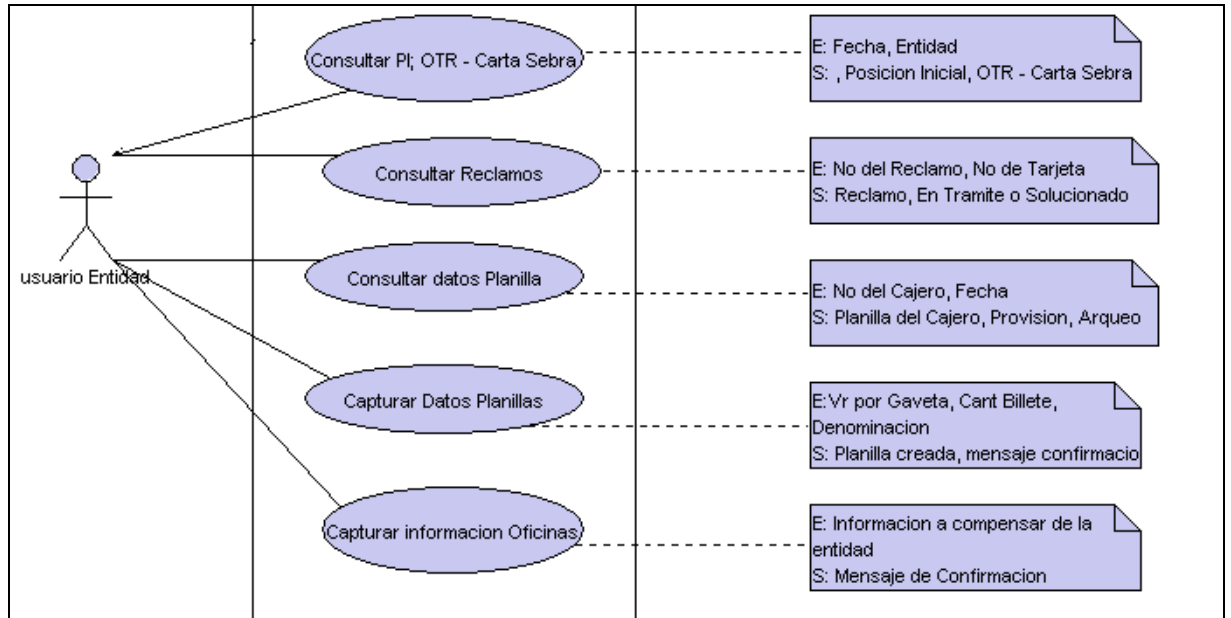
usuario Entidad

Consultar PI; OTR - Carta Sebra

E: Fecha, Entidad
S: , Posicion Inicial, OTR - Carta Sebra

Consultar Reclamos

E: No del Reclamo, No de Tarjeta
S: Reclamo, En Tramite o Solucionado

Consultar datos Planilla

E: No del Cajero, Fecha
S: Planilla del Cajero, Provision, Arqueo

Capturar Datos Planillas

E:Vr por Gaveta, Cant Billete, Denominacion
S: Planilla creada, mensaje confirmacio

Capturar informacion Oficinas

E: Informacion a compensar de la entidad
S: Mensaje de Confirmacion